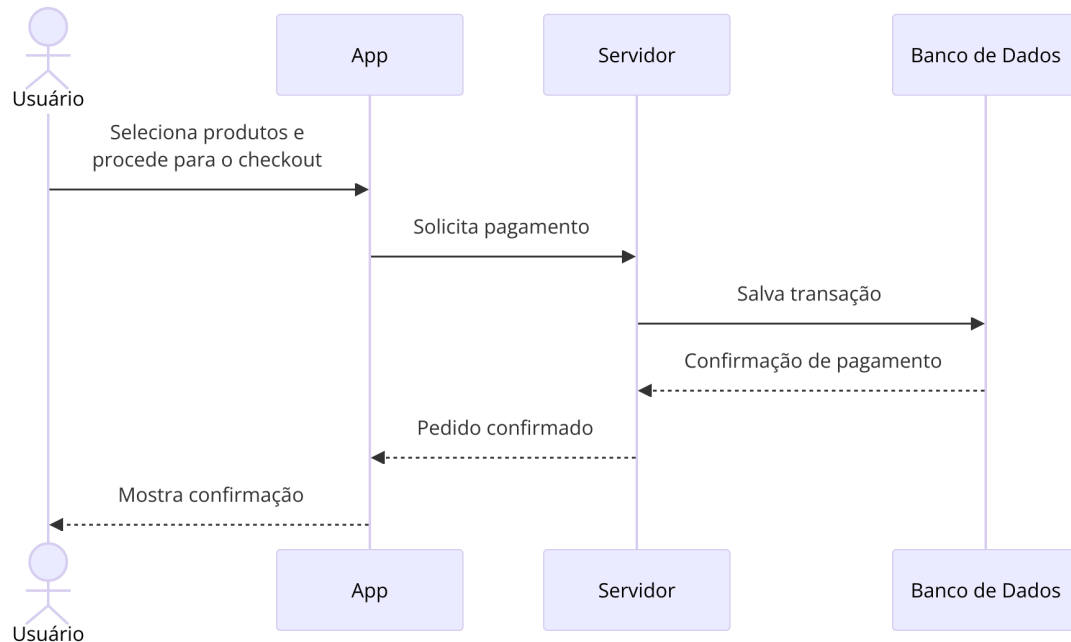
Usuário

App

Servidor

Banco de Dados

Seleciona produtos e procede para o checkout

Solicita pagamento

Salva transação

Confirmação de pagamento

Pedido confirmado

Mostra confirmação

Usuário

App

Servidor

Banco de Dados